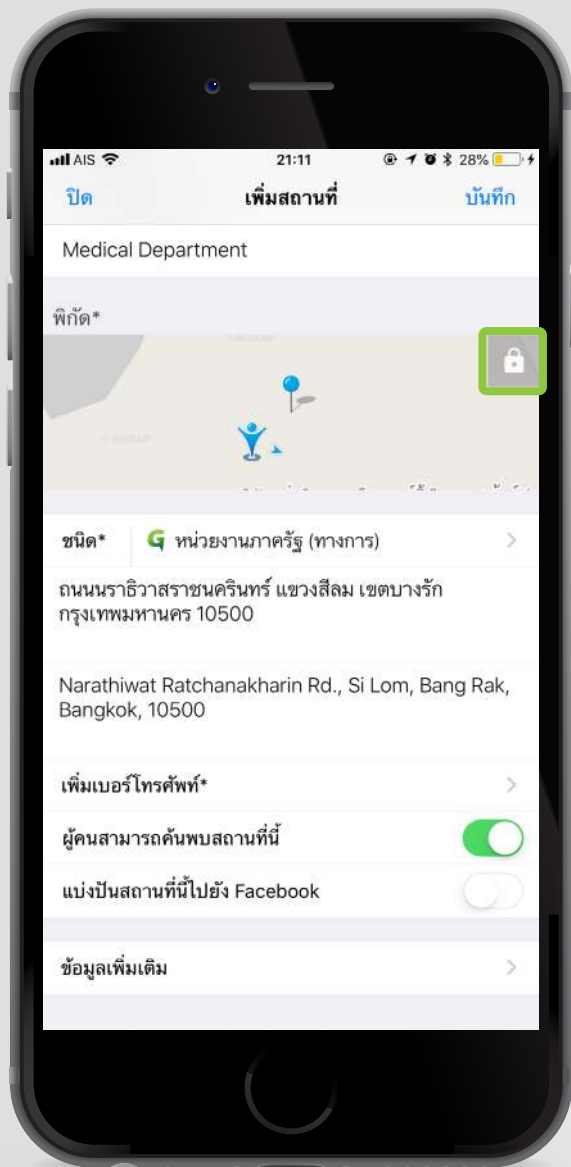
AIS 21:11 28%

ปิด เพิ่มสถานที่ บันทึก

Medical Department

พิกัด*

ชนิด* G หน่วยงานภาครัฐ (ทางการ)

ถนนนราธิวาสราชนครินทร์ แขวงสีลม เขตบางรัก กรุงเทพมหานคร 10500

Narathiwat Ratchanakharin Rd., Si Lom, Bang Rak, Bangkok, 10500

เพิ่มเบอร์โทรศัพท์*

ผู้คนสามารถค้นพบสถานที่นี้

แบ่งปันสถานที่นี้ไปยัง Facebook

ข้อมูลเพิ่มเติม